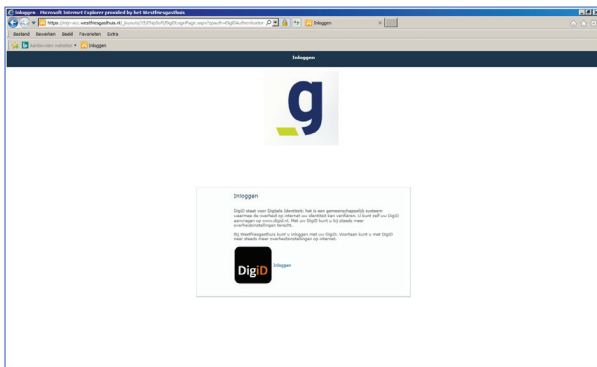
Inloggen - Microsoft Internet Explorer provided by het Westfriesgasthuis

https://mijn-acc.westfriesgasthuis.nl/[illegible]

Inloggen

Bestand Bewerken Beeld Favorieten Extra

Aanbevolen websites

Inloggen

Inloggen

g

Inloggen

DigiD staat voor Digitale Identiteit. het is een gemeenschappelijk systeem waarmee de overheid op internet uw identiteit kan verifiëren. U kunt zelf uw DigiD aanvragen op www.digid.nl. Met uw DigiD kunt u bij steeds meer overheidsinstellingen terecht.

Bij Westfriesgasthuis kunt u inloggen met uw DigiD. Voortaan kunt u met DigiD naar steeds meer overheidsinstellingen op internet.

DigiD

Inloggen